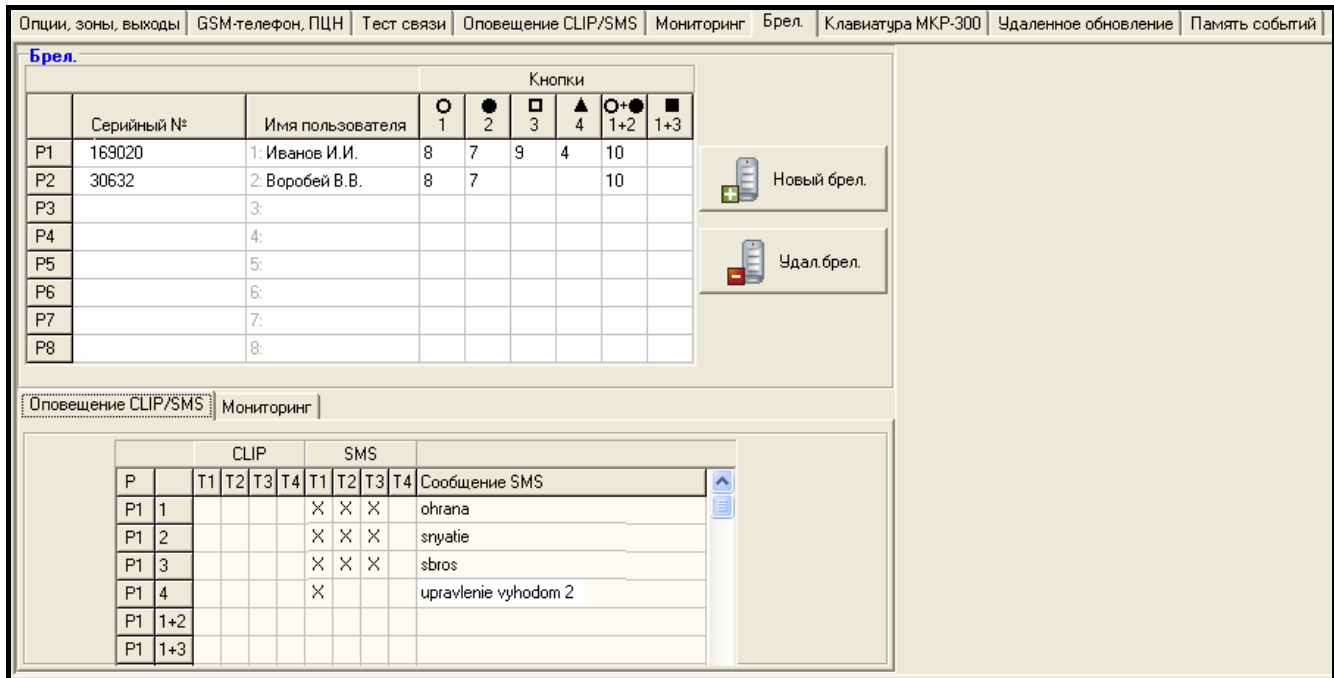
Опции, зоны, выходы | GSM-телефон, ПЦН | Тест связи | Оповещение CLIP/SMS | Мониторинг | Брел. | Клавиатура МКР-300 | Удаленное обновление | Память событий

Брел.

| | Серийный № | Имя пользователя | ○ 1 | ● 2 | □ 3 | ▲ 4 | ○+● 1+2 | ■ 1+3 |
|---|---|---|---|---|---|---|---|---|
| P1 | 169020 | 1: Иванов И.И. | 8 | 7 | 9 | 4 | 10 | |
| P2 | 30632 | 2: Воробей В.В. | 8 | 7 | | | 10 | |
| P3 | | 3: | | | | | | |
| P4 | | 4: | | | | | | |
| P5 | | 5: | | | | | | |
| P6 | | 6: | | | | | | |
| P7 | | 7: | | | | | | |
| P8 | | 8: | | | | | | |

Кнопки

Новый брел.

Удал.брел.

Оповещение CLIP/SMS | Мониторинг

| P | | CLIP T1 | T2 | T3 | T4 | SMS T1 | T2 | T3 | T4 | Сообщение SMS |
|---|---|---|---|---|---|---|---|---|---|---|
| P1 | 1 | | | | | × | × | × | | ohrana |
| P1 | 2 | | | | | × | × | × | | snyatie |
| P1 | 3 | | | | | × | × | × | | sbros |
| P1 | 4 | | | | | × | | | | upravlenie vyhodom 2 |
| P1 | 1+2 | | | | | | | | | |
| P1 | 1+3 | | | | | | | | | |